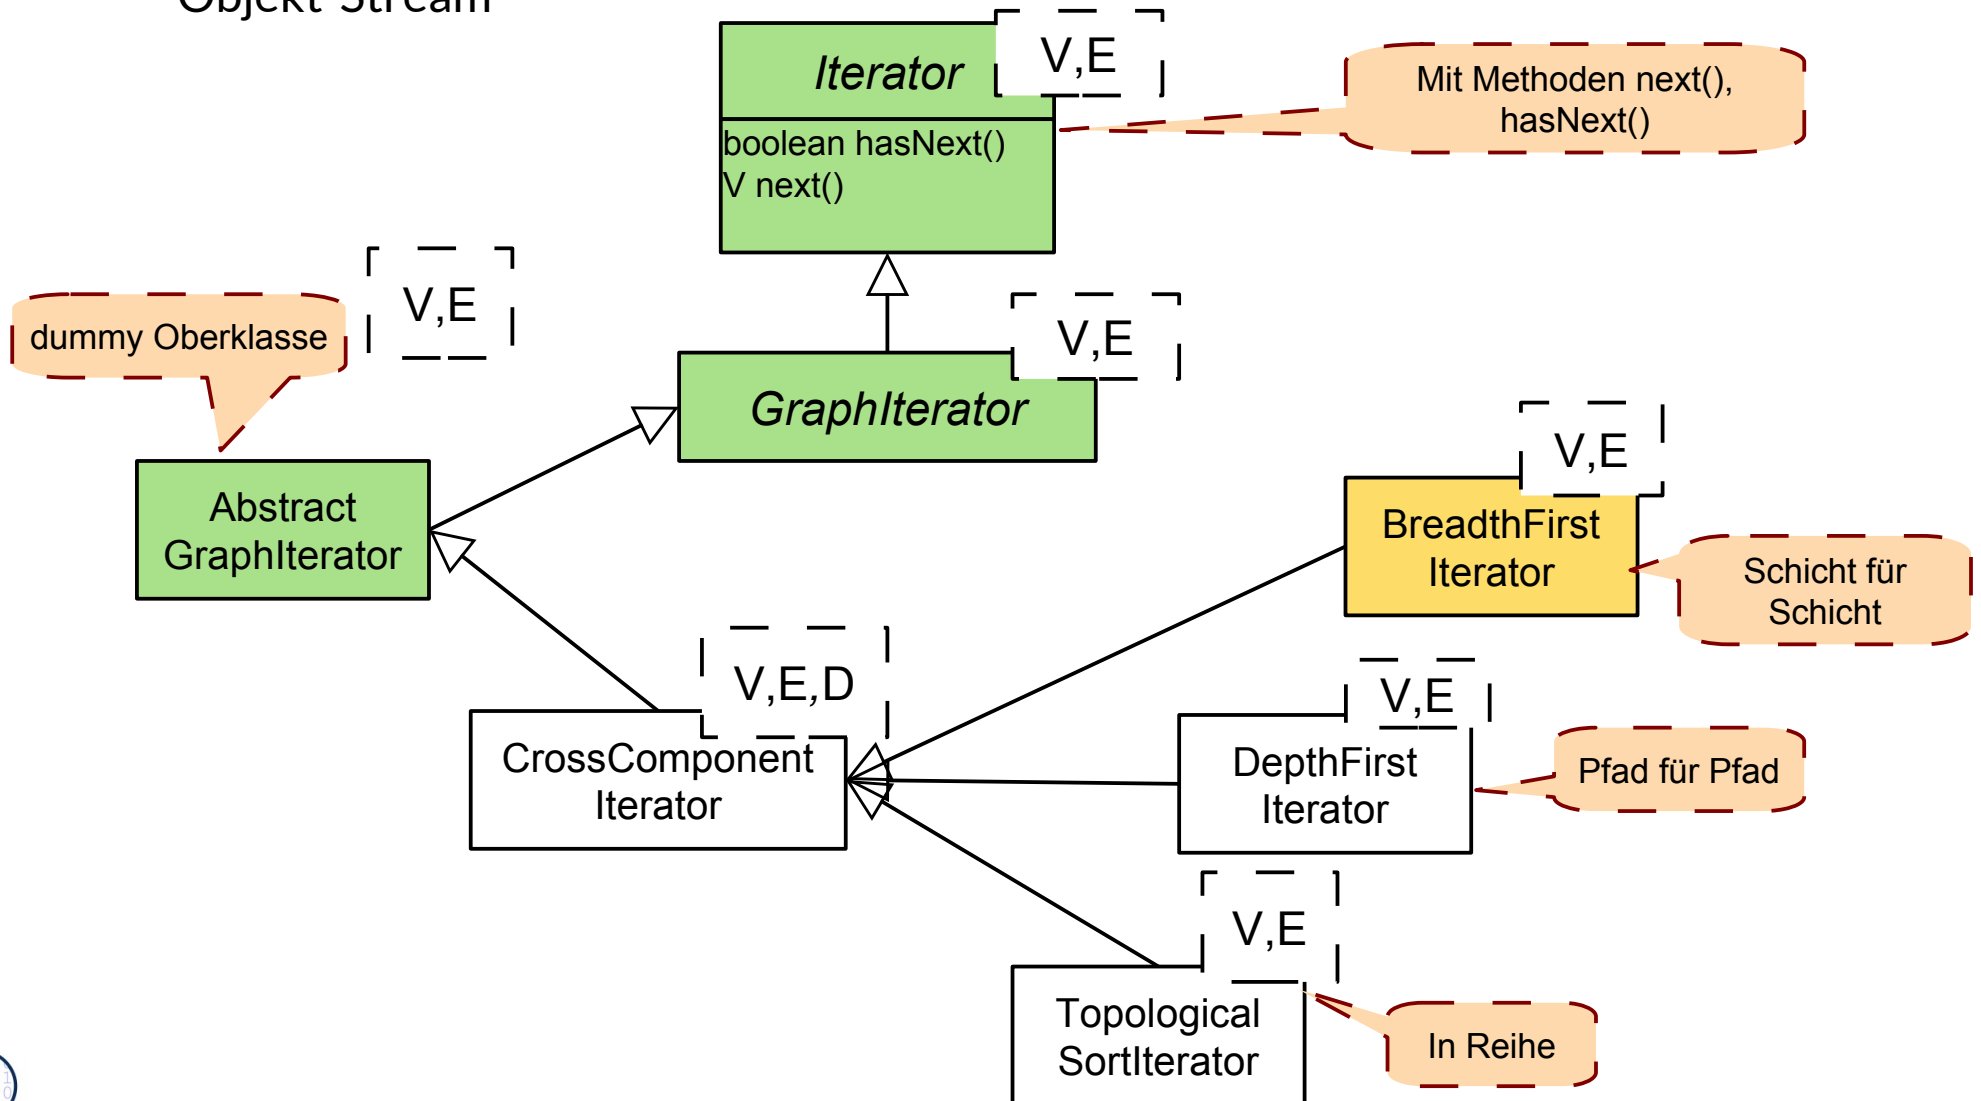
Iterator
V,E
boolean hasNext()
V next()

Mit Methoden next(), hasNext()

dummy Oberklasse

V,E

GraphIterator
V,E

Abstract GraphIterator

V,E
BreadthFirst Iterator

Schicht für Schicht

V,E,D
CrossComponent Iterator

V,E
DepthFirst Iterator

Pfad für Pfad

V,E
Topological SortIterator

In Reihe